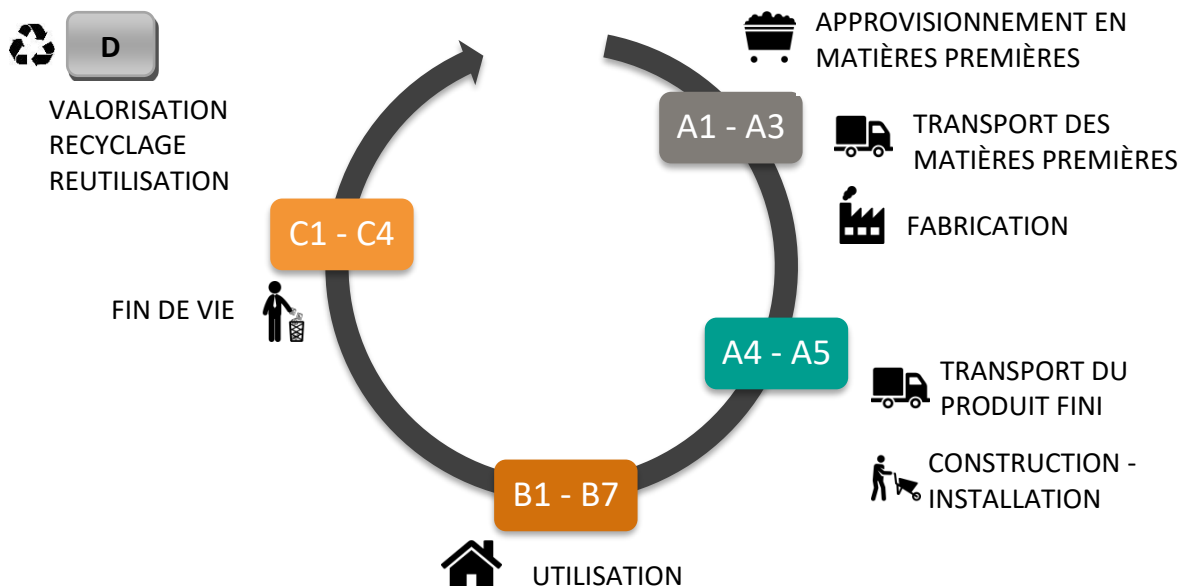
D

VALORISATION
RECYCLAGE
REUTILISATION

APPROVISIONNEMENT EN MATIÈRES PREMIÈRES

A1 - A3

TRANSPORT DES MATIÈRES PREMIÈRES

FABRICATION

C1 - C4

FIN DE VIE

A4 - A5

TRANSPORT DU PRODUIT FINI

CONSTRUCTION - INSTALLATION

B1 - B7

UTILISATION